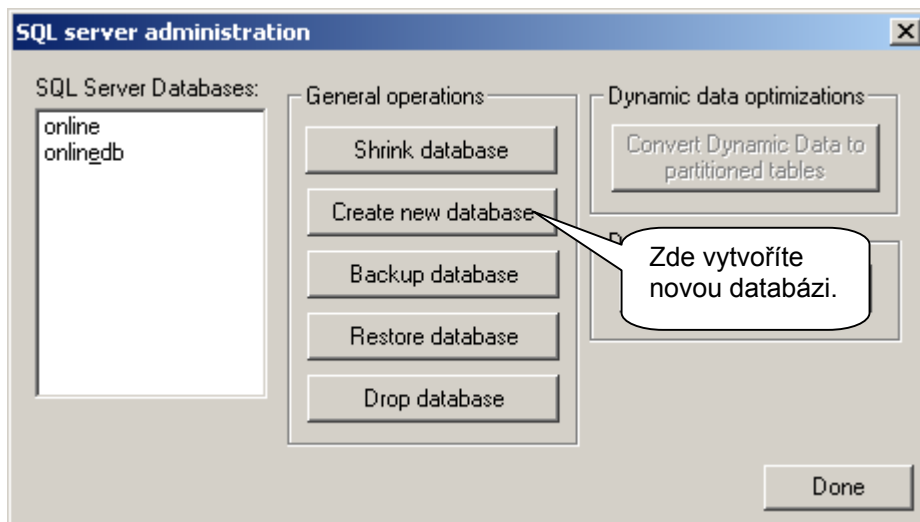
SQL server administration

SQL Server Databases:
online
onlinedb

General operations
Shrink database
Create new database
Backup database
Restore database
Drop database

Dynamic data optimizations
Convert Dynamic Data to partitioned tables

D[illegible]

Zde vytvoříte novou databázi.

Done